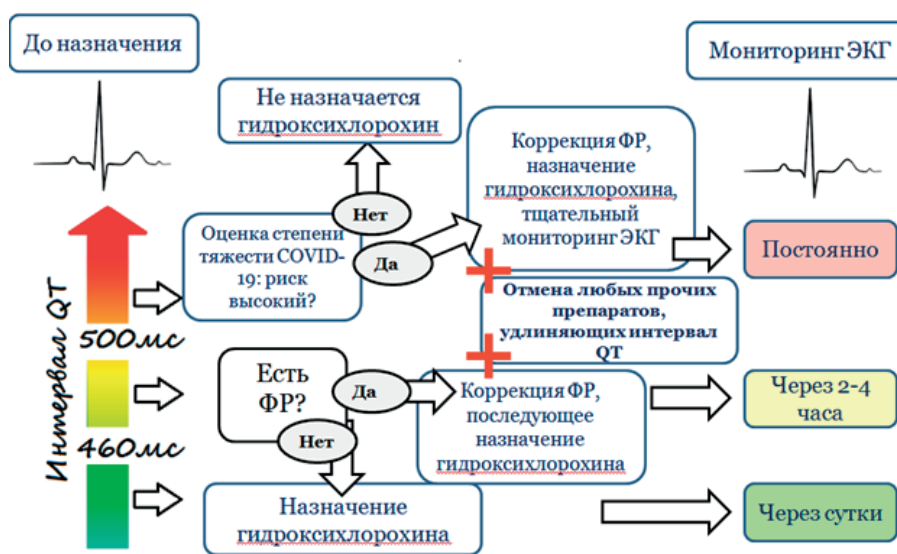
До назначения

Мониторинг ЭКГ

Не назначается гидроксихлорохин

Нет

Оценка степени тяжести COVID-19: риск высокий?

Да

Коррекция ФР, назначение гидроксихлорохина, тщательный мониторинг ЭКГ

Постоянно

Отмена любых прочих препаратов, удлиняющих интервал QT

Интервал QT

500мс

460мс

Есть ФР?

Да

Нет

Коррекция ФР, последующее назначение гидроксихлорохина

Через 2-4 часа

Назначение гидроксихлорохина

Через сутки